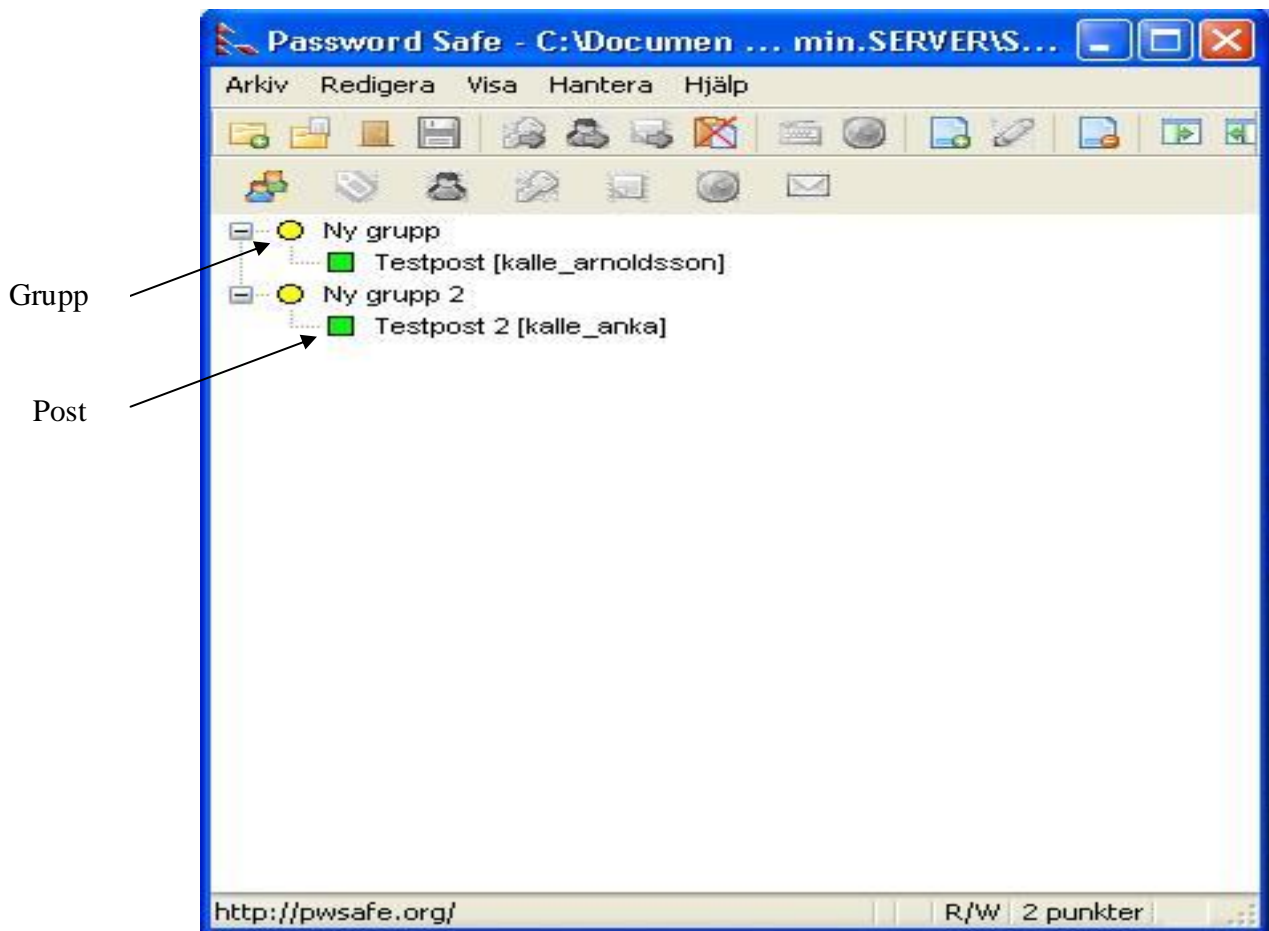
Password Safe - C:\Documen ... min.SERVER\S...

Arkiv Redigera Visa Hantera Hjälp

Ny grupp
Testpost [kalle_arnoldsson]
Ny grupp 2
Testpost 2 [kalle_anka]

Grupp

Post

http://pwsafe.org/ R/W 2 punkter